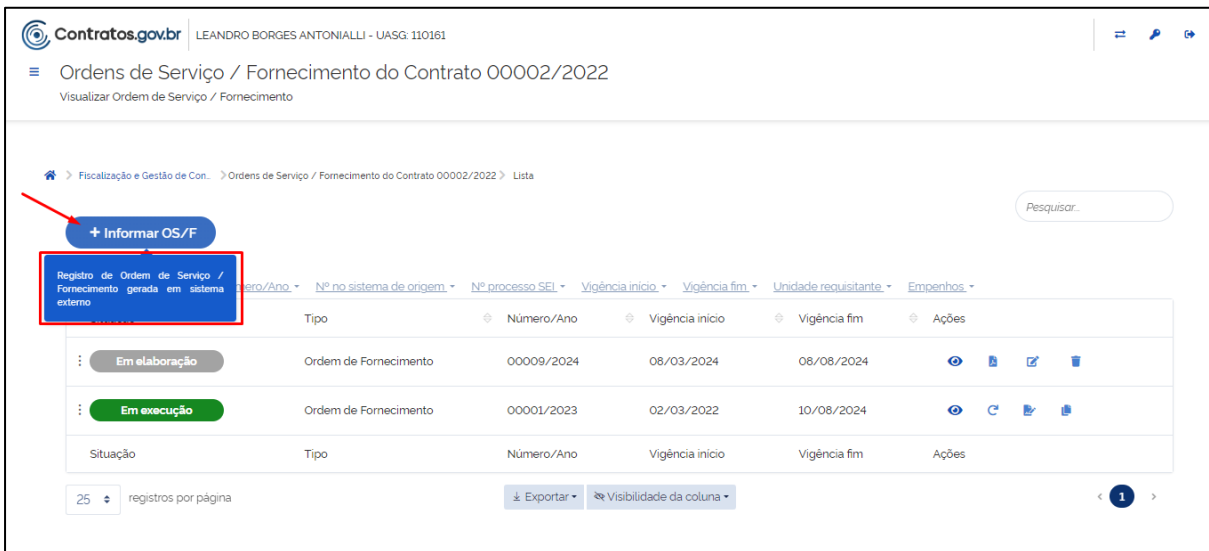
Contratos.gov.br LEANDRO BORGES ANTONIALLI - UASG: 110161

Ordens de Serviço / Fornecimento do Contrato 00002/2022
Visualizar Ordem de Serviço / Fornecimento

> Fiscalização e Gestão de Con... > Ordens de Serviço / Fornecimento do Contrato 00002/2022 > Lista

Pesquisar...

+ Informar OS/F

Registro de Ordem de Serviço / Fornecimento gerada em sistema externo

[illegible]ero/Ano ▾ Nº no sistema de origem ▾ Nº processo SEI ▾ Vigência início ▾ Vigência fim ▾ Unidade requisitante ▾ Empenhos ▾

| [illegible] | Tipo | Número/Ano | Vigência início | Vigência fim | Ações |
|---|---|---|---|---|---|
| Em elaboração | Ordem de Fornecimento | 00009/2024 | 08/03/2024 | 08/08/2024 | |
| Em execução | Ordem de Fornecimento | 00001/2023 | 02/03/2022 | 10/08/2024 | |
| Situação | Tipo | Número/Ano | Vigência início | Vigência fim | Ações |

25 registros por página

Exportar ▾ Visibilidade da coluna ▾

< 1 >